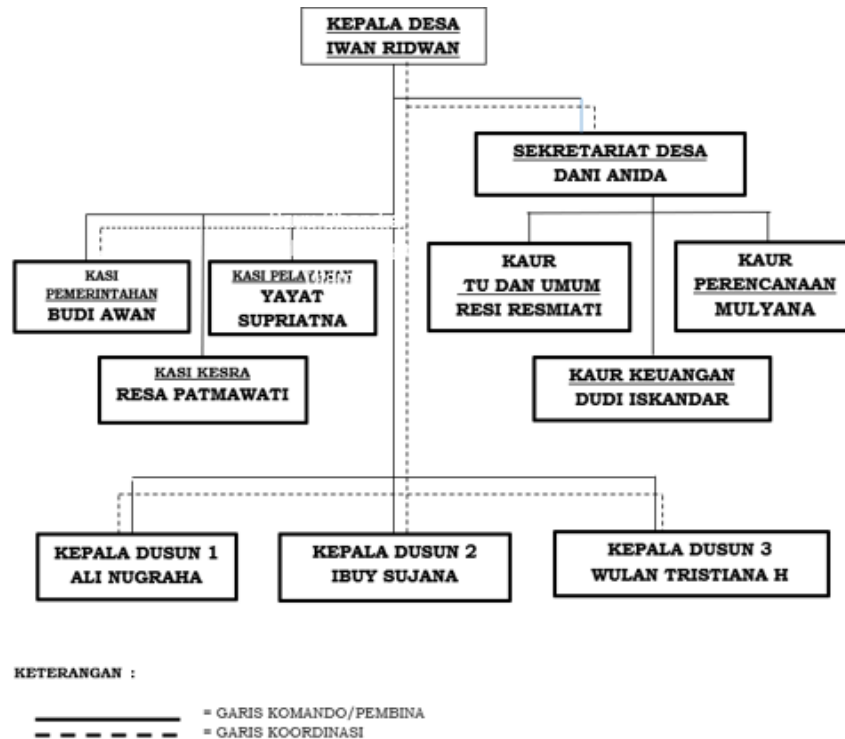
KEPALA DESA
IWAN RIDWAN

SEKRETARIAT DESA
DANI ANIDA

KASI PEMERINTAHAN
BUDI AWAN

KASI PELAYANAN
YAYAT SUPRIATNA

KAUR TU DAN UMUM
RESI RESMIATI

KAUR PERENCANAAN
MULYANA

KASI KESRA
RESA PATMAWATI

KAUR KEUANGAN
DUDI ISKANDAR

KEPALA DUSUN 1
ALI NUGRAHA

KEPALA DUSUN 2
IBUY SUJANA

KEPALA DUSUN 3
WULAN TRISTIANA H

KETERANGAN :

= GARIS KOMANDO/PEMBINA
= GARIS KOORDINASI